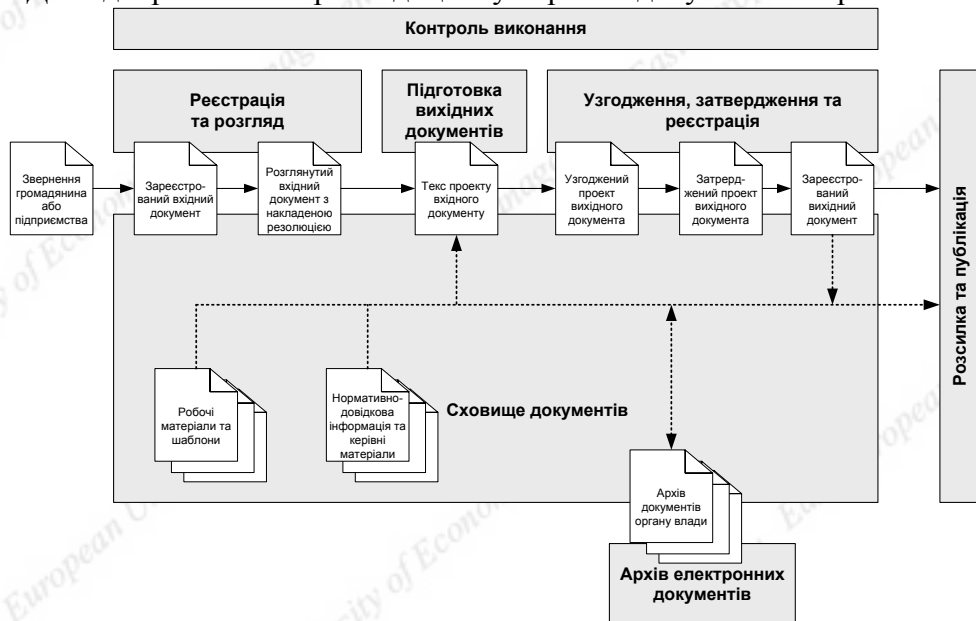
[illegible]

Контроль виконання

Реєстрація та розгляд

Підготовка вихідних документів

Узгодження, затвердження та реєстрація

Звернення громадянина або підприємства

Зареєстрований вхідний документ

Розглянутий вхідний документ з накладеною резолюцією

Текс проекту вхідного документу

Узгоджений проект вихідного документа

Затверджений проект вихідного документа

Зареєстрований вихідний документ

Розсилка та публікація

Робочі матеріали та шаблони

Нормативно-довідкова інформація та керівні матеріали

Сховище документів

Архів документів органу влади

Архів електронних документів